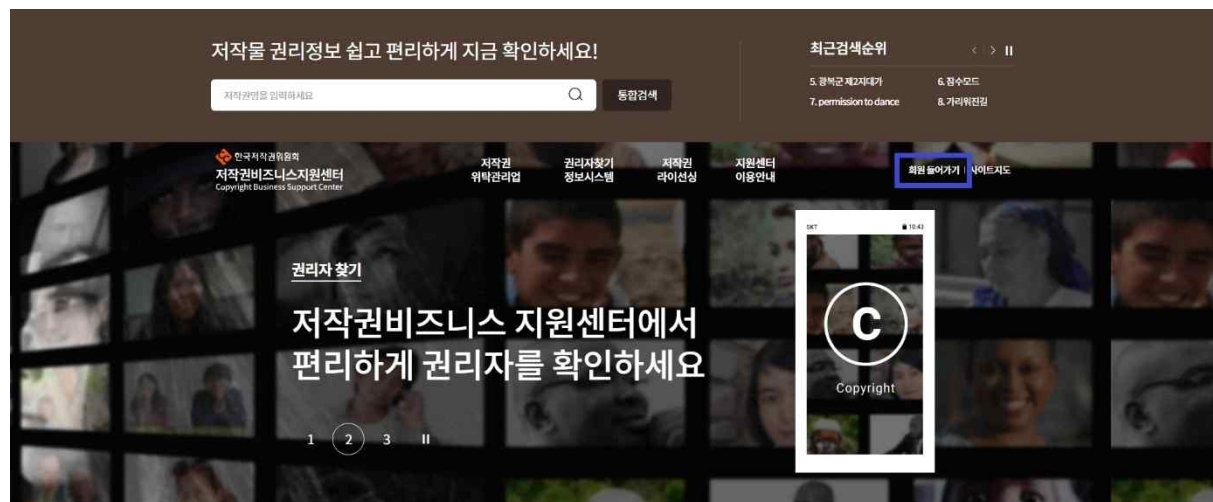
저작물 권리정보 쉽고 편리하게 지금 확인하세요!

저작권명을 입력하세요

통합검색

최근검색순위

5. 장복군 제2지대가

6. 잠수모드

7. permission to dance

8. 가리워진길

한국저작권위원회
저작권비즈니스지원센터
Copyright Business Support Center

저작권 위탁관리업

권리자찾기 정보시스템

저작권 라이선싱

지원센터 이용안내

회원 들어가기 | 사이트지도

SKT

10:43

권리자 찾기

저작권비즈니스 지원센터에서
편리하게 권리자를 확인하세요

1 2 3

C

Copyright